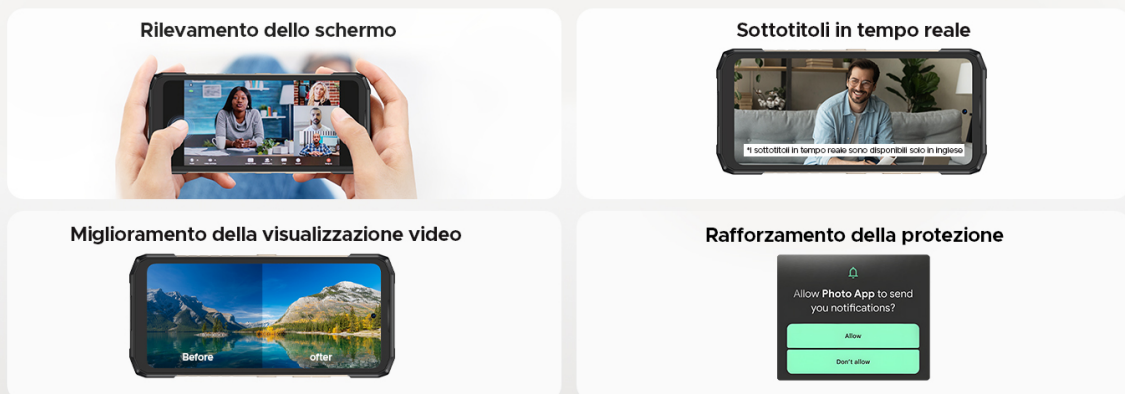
Rilevamento dello schermo

Sottotitoli in tempo reale

*I sottotitoli in tempo reale sono disponibili solo in inglese

Miglioramento della visualizzazione video

Before

after

Rafforzamento della protezione

Allow Photo App to send you notifications?

Allow

Don't allow